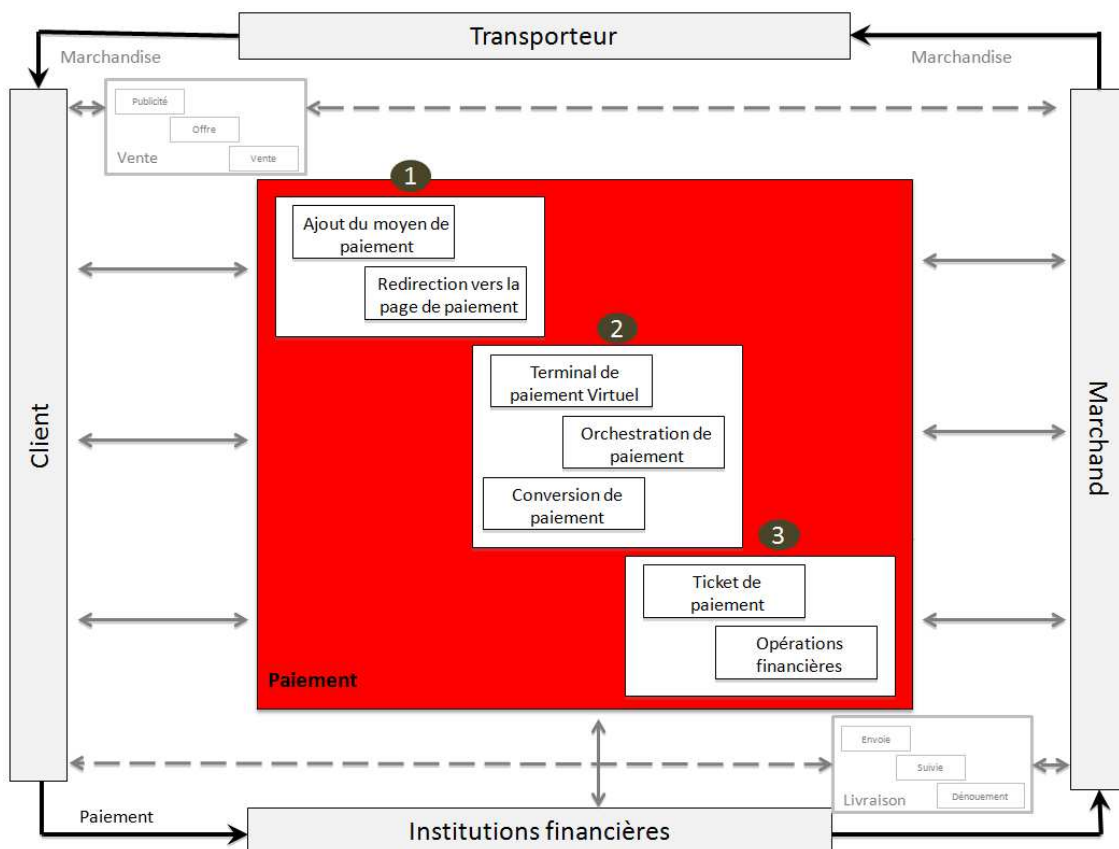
Transporteur

Marchandise

Marchandise

Publicité

Offre

Vente

Vente

Client

Marchand

1

Ajout du moyen de paiement

Redirection vers la page de paiement

2

Terminal de paiement Virtuel

Orchestration de paiement

Conversion de paiement

3

Ticket de paiement

Opérations financières

Paiement

Envoie

Suivie

Livraison

Dénouement

Paiement

Institutions financières